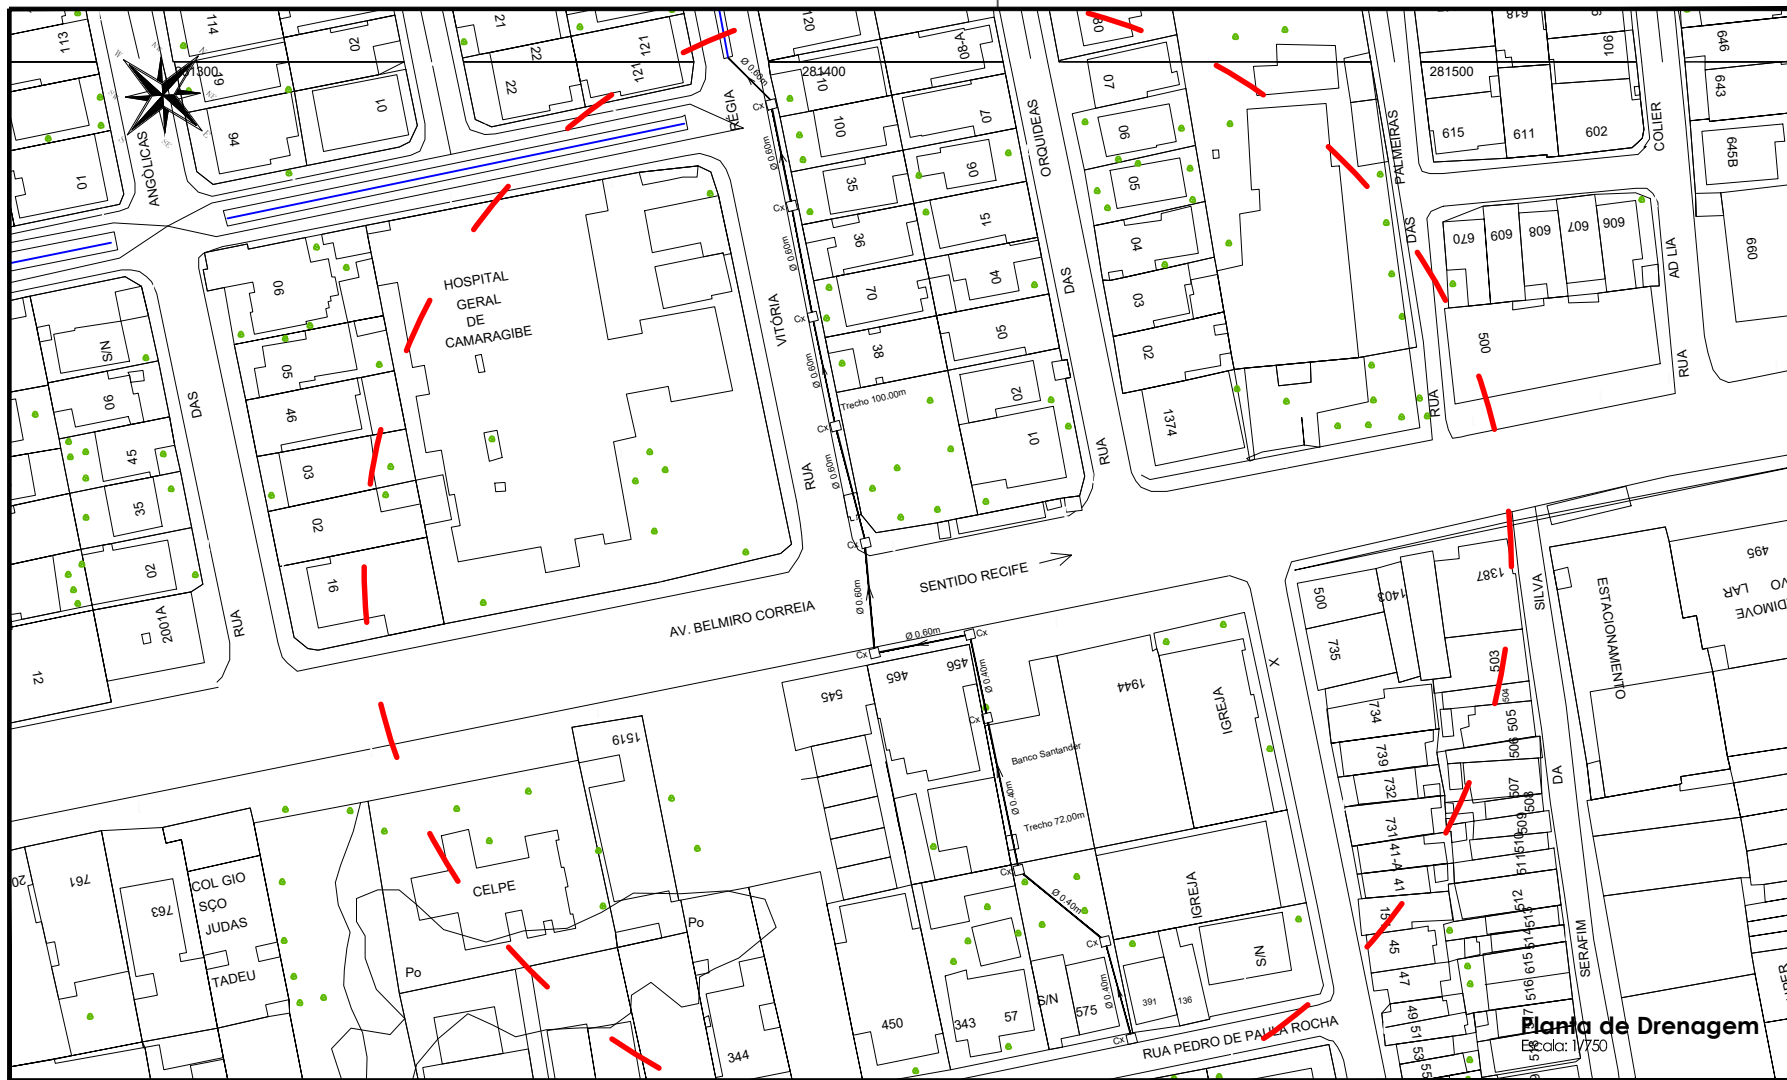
113
114
21
120
08-A
618
106
646
01300
02
22
121
281400
281500
643
94
10
22
121
010
07
07
615
611
602
COLIER
645B
01
ANGÓLICAS
REGIA
100
06
96
05
ORQUIDEAS
PALMEIRAS
35
06
15
DAS
670
609
809
607
909
660
36
04
04
AD LIA
HOSPITAL GERAL DE CAMARAGIBE
96
70
DAS
03
S/N
38
05
02
500
RUA
VITÓRIA
06
DAS
05
Trecho 100,00m
02
1374
RUA
46
01
RUA
45
03
RUA
35
02
SENTIDO RECIFE
495
02
16
1387
1403
500
SILVA
ESTACIONAMENTO
LAR
DIMOVE
2001A
RUA
AV. BELMIRO CORREIA
12
545
465
456
1944
735
503
IGREJA
734
505
1519
Banco Santander
739
506
DA
732
507
Trecho 72,00m
508
731
509
510
41-A
511
761
763
COL GIO
SÇO
JUDAS
TADEU
CELPE
Po
IGREJA
41
512
15
45
513
514
SERAFIM
S/N
615
47
Po
450
343
57
S/N
575
391
136
516
49
51
344
RUA PEDRO DE PAULA ROCHA
53
55
Planta de Drenagem
Escala: 1/750